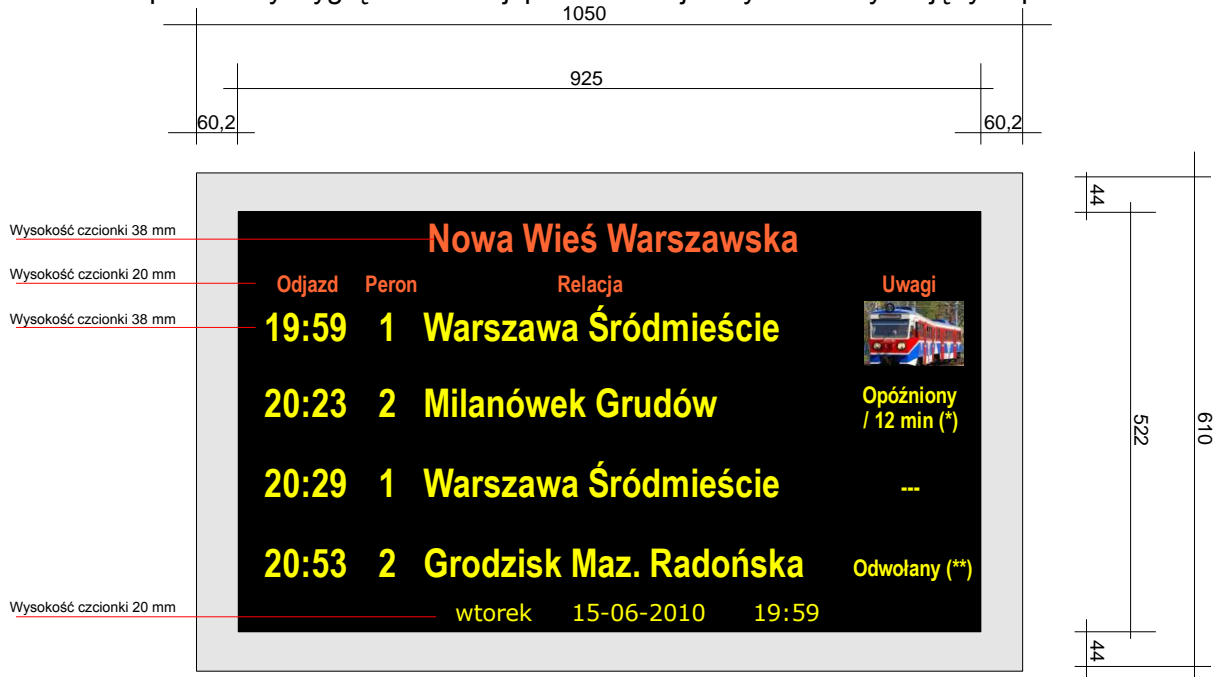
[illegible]

1050

925

60,2

60,2

44

522

610

44

Wysokość czcionki 38 mm

Nowa Wieś Warszawska

Wysokość czcionki 20 mm

| Odjazd | Peron | Relacja | Uwagi |
|---|---|---|---|
| 19:59 | 1 | Warszawa Śródmieście | |
| 20:23 | 2 | Milanówek Grudów | Opóźniony / 12 min (*) |
| 20:29 | 1 | Warszawa Śródmieście | --- |
| 20:53 | 2 | Grodzisk Maz. Radońska | Odwołany (**) |

Wysokość czcionki 38 mm

Wysokość czcionki 20 mm

wtorek 15-06-2010 19:59